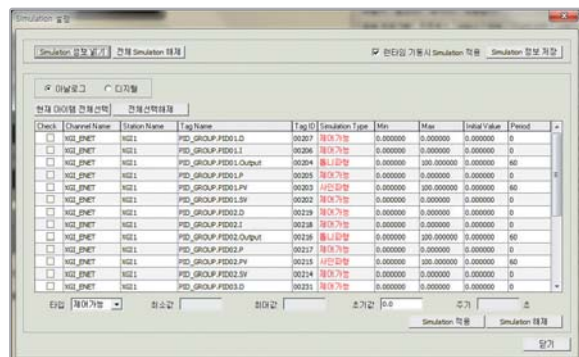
Simulation 설정

Simulation 정보 읽기 전체 Simulation 해제

☑ 런타임 기동시 Simulation 적용 Simulation 정보 저장

◉ 아날로그 ○ 디지털

현재 아이템 전체선택 전체선택해제

| Check | Channel Name | Station Name | Tag Name | Tag ID | Simulation Type | Min | Max | Initial Value | Period |
|---|---|---|---|---|---|---|---|---|---|
| ☐ | XGI_ENET | XGI1 | PID_GROUP.PID01.D | 00207 | 제어가능 | 0.000000 | 0.000000 | 0.000000 | 0 |
| ☐ | XGI_ENET | XGI1 | PID_GROUP.PID01.I | 00206 | 제어가능 | 0.000000 | 0.000000 | 0.000000 | 0 |
| ☐ | XGI_ENET | XGI1 | PID_GROUP.PID01.Output | 00204 | 톱니파형 | 0.000000 | 100.000000 | 0.000000 | 60 |
| ☐ | XGI_ENET | XGI1 | PID_GROUP.PID01.P | 00205 | 제어가능 | 0.000000 | 0.000000 | 0.000000 | 0 |
| ☐ | XGI_ENET | XGI1 | PID_GROUP.PID01.PV | 00203 | 사인파형 | 0.000000 | 100.000000 | 0.000000 | 60 |
| ☐ | XGI_ENET | XGI1 | PID_GROUP.PID01.SV | 00202 | 제어가능 | 0.000000 | 0.000000 | 0.000000 | 0 |
| ☐ | XGI_ENET | XGI1 | PID_GROUP.PID02.D | 00219 | 제어가능 | 0.000000 | 0.000000 | 0.000000 | 0 |
| ☐ | XGI_ENET | XGI1 | PID_GROUP.PID02.I | 00218 | 제어가능 | 0.000000 | 0.000000 | 0.000000 | 0 |
| ☐ | XGI_ENET | XGI1 | PID_GROUP.PID02.Output | 00216 | 톱니파형 | 0.000000 | 100.000000 | 0.000000 | 60 |
| ☐ | XGI_ENET | XGI1 | PID_GROUP.PID02.P | 00217 | 제어가능 | 0.000000 | 0.000000 | 0.000000 | 0 |
| ☐ | XGI_ENET | XGI1 | PID_GROUP.PID02.PV | 00215 | 사인파형 | 0.000000 | 100.000000 | 0.000000 | 60 |
| ☐ | XGI_ENET | XGI1 | PID_GROUP.PID02.SV | 00214 | 제어가능 | 0.000000 | 0.000000 | 0.000000 | 0 |
| ☐ | XGI_ENET | XGI1 | PID_GROUP.PID03.D | 00231 | 제어가능 | 0.000000 | 0.000000 | 0.000000 | 0 |

타입 제어가능 최소값 최대값 초기값 0.0 주기 초

Simulation 적용 Simulation 해제

닫기